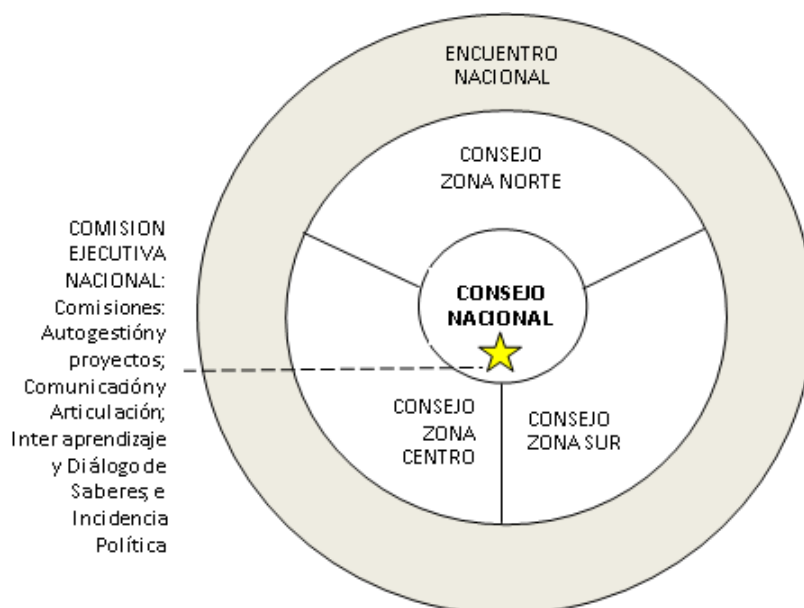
ENCUENTRO NACIONAL

CONSEJO ZONA NORTE

COMISION EJECUTIVA NACIONAL: Comisiones: Autogestióny proyectos; Comunicacióny Articulación; Interaprendizaje y Diálogo de Saberes, e Incidencia Política

CONSEJO NACIONAL

CONSEJO ZONA CENTRO

CONSEJO ZONA SUR